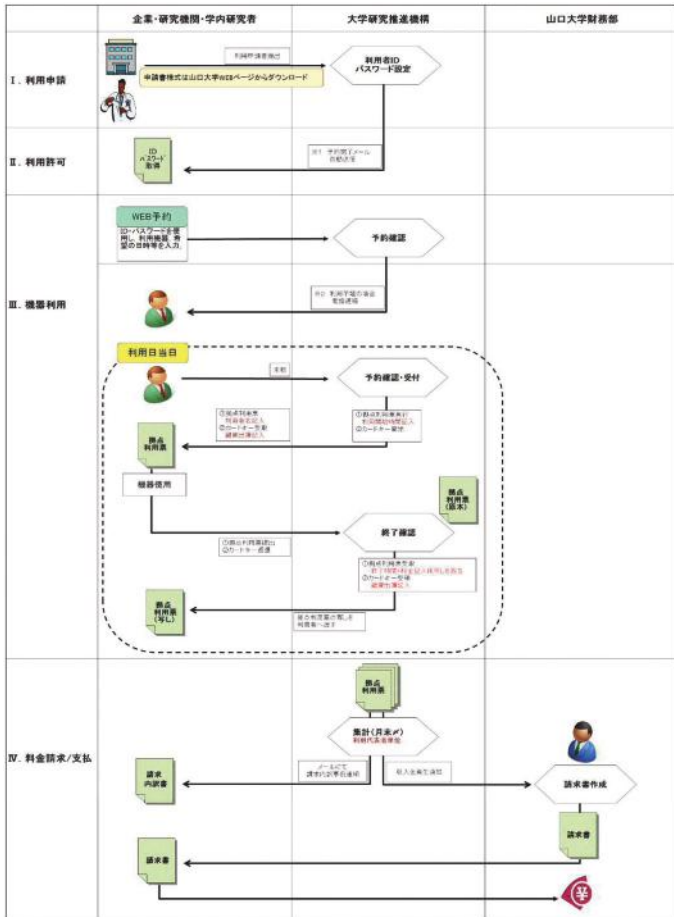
企業・研究機関・学内研究者

大学研究推進機構

山口大学財務部

Ⅰ．利用申請

利用申請書提出

申請書様式は山口大学WEBページからダウンロード

利用者ID
パスワード設定

Ⅱ．利用許可

ID
パスワード
取得

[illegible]

Ⅲ．機器利用

WEB予約

ID・パスワードを使用し、利用機器、希望の日時等を入力。

予約確認

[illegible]

利用日当日

来館

予約確認・受付

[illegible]

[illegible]

拠点
利用票

機器使用

拠点
利用票
(原本)

終了確認

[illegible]

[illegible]

拠点
利用票
(写し)

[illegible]

Ⅳ．料金請求/支払

拠点
利用票

集計(月末〆)
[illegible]

請求
内訳書

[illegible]

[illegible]

請求書作成

請求書

請求書

￥